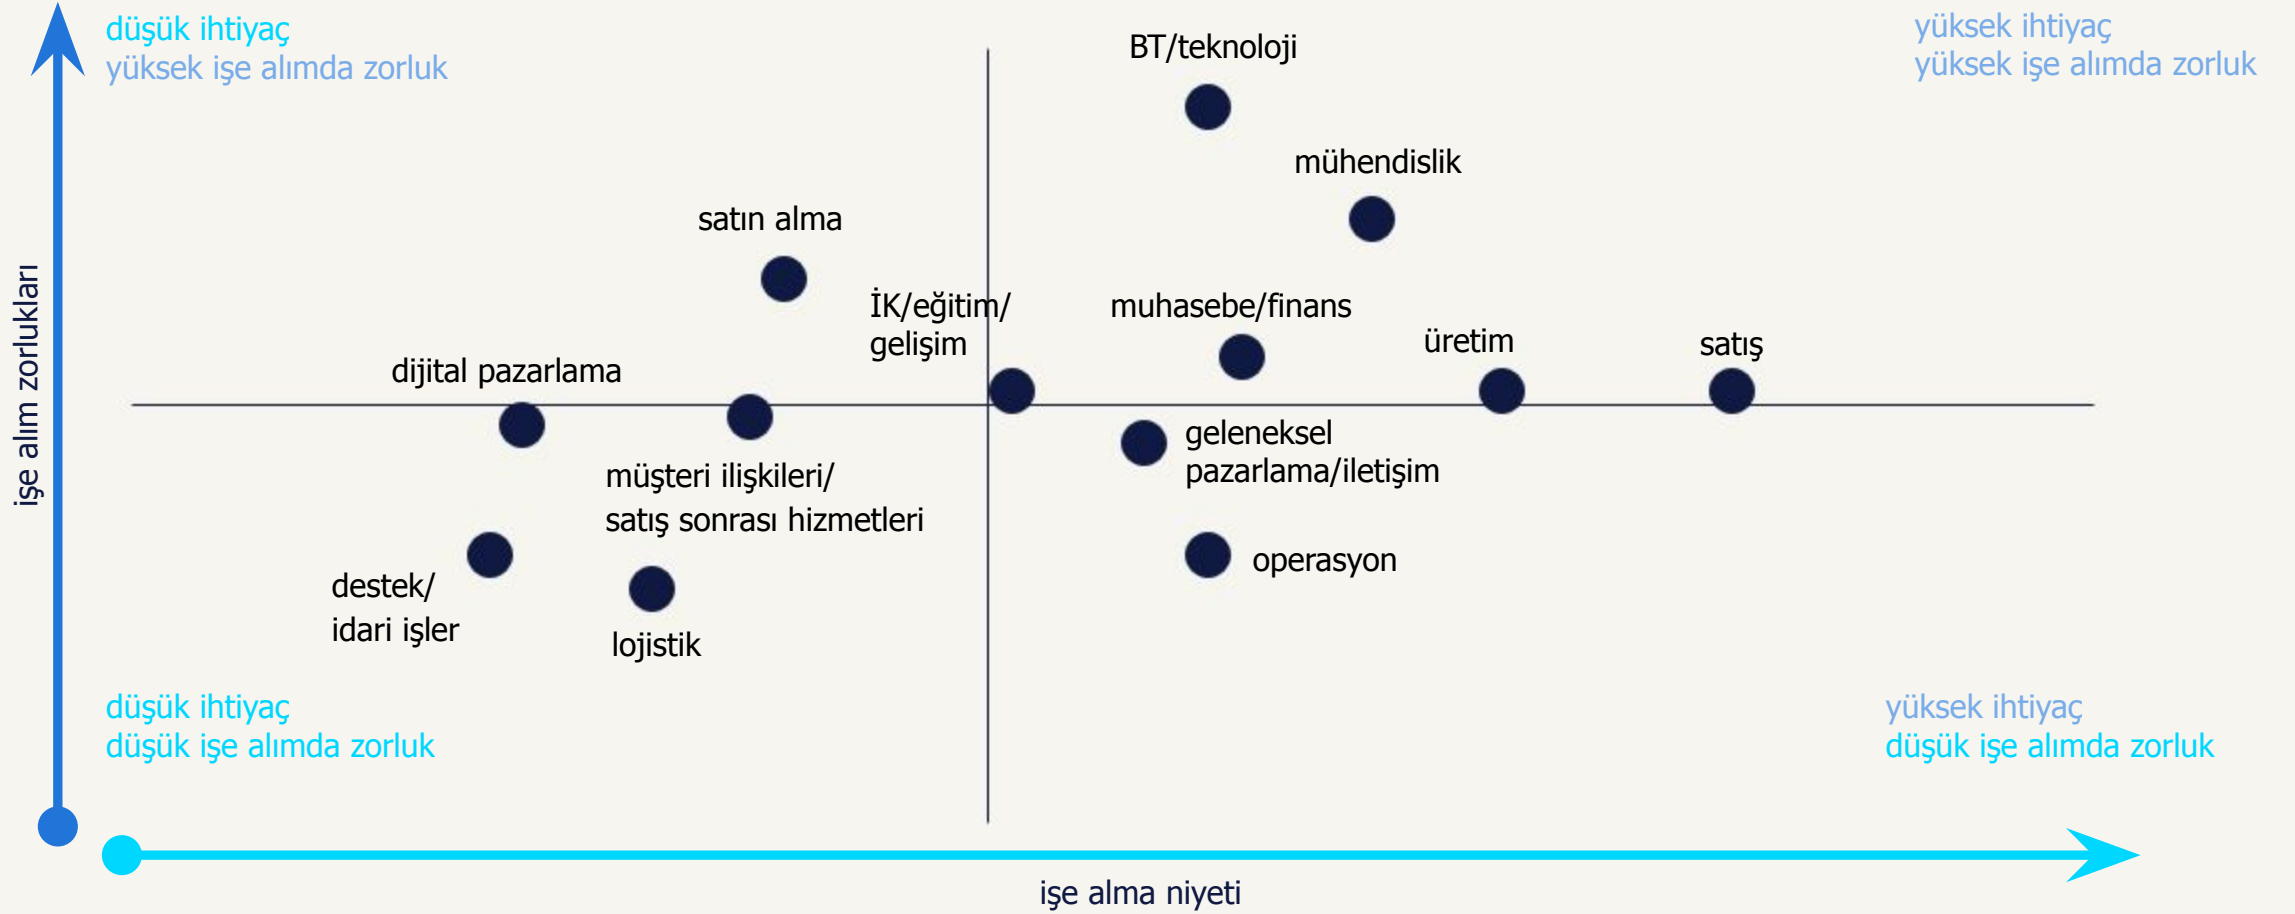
düşük ihtiyaç
yüksek işe alımda zorluk

yüksek ihtiyaç
yüksek işe alımda zorluk

işe alım zorlukları

BT/teknoloji

mühendislik

satın alma

İK/eğitim/
gelişim

muhasebe/finans

üretim

satış

dijital pazarlama

geleneksel
pazarlama/iletişim

müşteri ilişkileri/
satış sonrası hizmetleri

operasyon

destek/
idari işler

lojistik

düşük ihtiyaç
düşük işe alımda zorluk

yüksek ihtiyaç
düşük işe alımda zorluk

işe alma niyeti